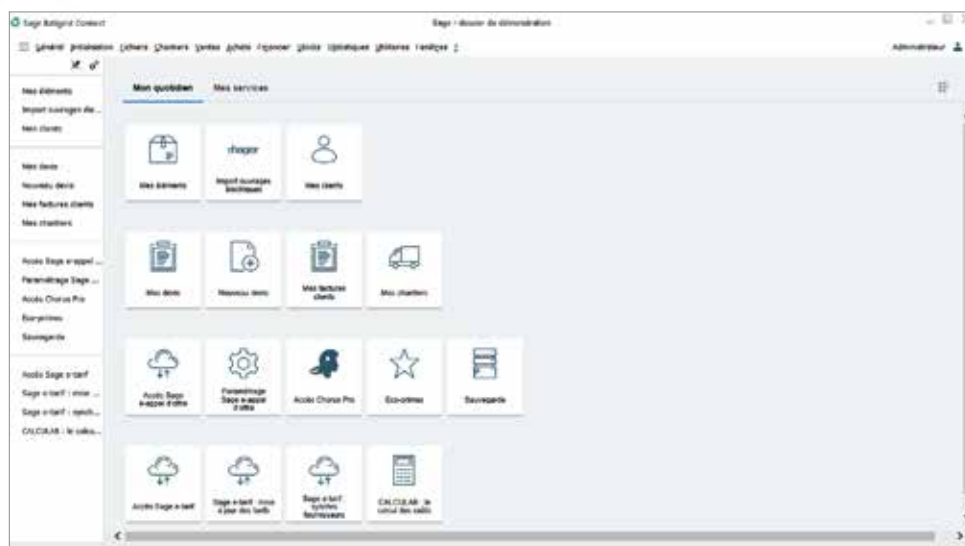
Sage Batigest Connect

Sage - dossier de démonstration

Général Installation Fichiers Chantiers Ventes Achats Financier Stocks Utilitaires Utilisateurs Fenêtres ?

Administrateur

Mes éléments
Import ouvrages de...
Mes clients

Mes devis
Nouveau devis
Mes factures clients
Mes chantiers

Accès Sage e-appel ...
Paramétrage Sage ...
Accès Chorus Pro
Eco-primes
Sauvegarde

Accès Sage e-tarif
Sage e-tarif : mise ...
Sage e-tarif : synch...
CALCULAR : le calcu...

Mon quotidien

Mes services

Mes éléments

chagror

Import ouvrages techniques

Mes clients

Mes devis

Nouveau devis

Mes factures clients

Mes chantiers

Accès Sage e-appel d'offre

Paramétrage Sage e-appel d'offre

Accès Chorus Pro

Eco-primes

Sauvegarde

Accès Sage e-tarif

Sage e-tarif : mise à jour des tarifs

Sage e-tarif : synchro fournisseurs

CALCULAR : le calcul des cables